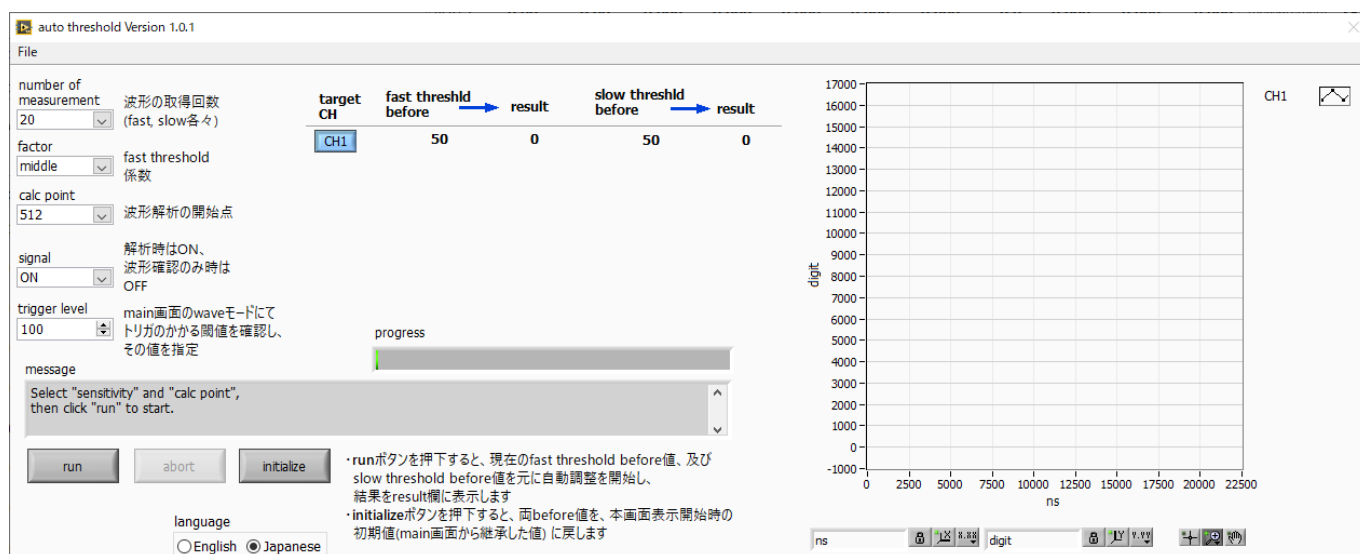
auto threshold Version 1.0.1

File

number of measurement
20
波形の取得回数 (fast, slow各々)

factor
middle
fast threshold 係数

calc point
512
波形解析の開始点

signal
ON
解析時はON、波形確認のみ時はOFF

trigger level
100
main画面のwaveモードにてトリガのかかる閾値を確認し、その値を指定

| target CH | fast threshld before | result | slow threshld before | result |
|---|---|---|---|---|
| CH1 | 50 | 0 | 50 | 0 |

progress

message
Select "sensitivity" and "calc point", then click "run" to start.

run
abort
initialize

・runボタンを押下すると、現在のfast threshold before値、及びslow threshold before値を元に自動調整を開始し、結果をresult欄に表示します
・initializeボタンを押下すると、両before値を、本画面表示開始時の初期値(main画面から継承した値) に戻します

language
English
Japanese

17000
16000
15000
14000
13000
12000
11000
10000
9000
8000
7000
6000
5000
4000
3000
2000
1000
0
-1000
digit
0 2500 5000 7500 10000 12500 15000 17500 20000 22500
ns
CH1

ns
digit